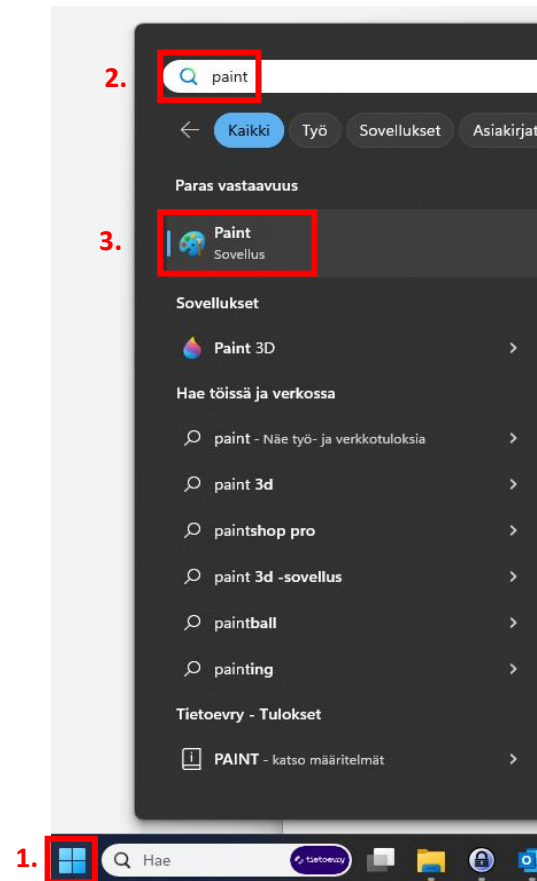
2.

paint

Kaikki Työ Sovellukset Asiakirjat

Paras vastaavuus

3.

Paint
Sovellus

Sovellukset

Paint 3D

Hae töissä ja verkossa

paint - Näe työ- ja verkkotuloksia

paint 3d

paintshop pro

paint 3d -sovellus

paintball

painting

Tietoevry - Tulokset

PAINT - katso määritelmät

1.

Hae

tietoevry